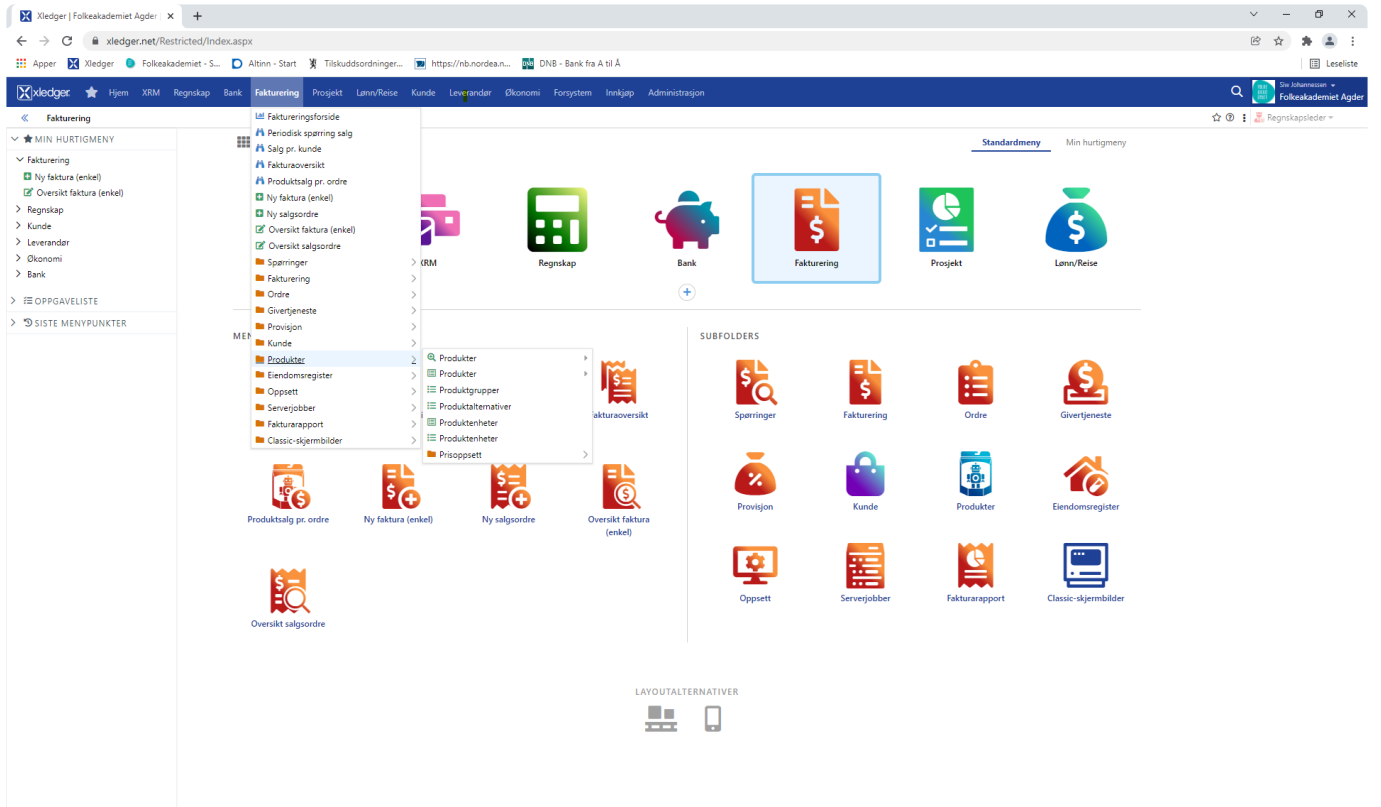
Xledger | Folkeakademiet Agder

xledger.net/Restricted/Index.aspx

Apper Xledger Folkeakademiet - S... Altinn - Start Tilskuddsordninger... https://nb.nordea.n... DNB - Bank fra A til Å

Leseliste

xledger Hjem XRM Regnskap Bank Fakturering Prosjekt Lønn/Reise Kunde Leverandør Økonomi Forsystem Innkjøp Administrasjon

Sie Johannessen
Folkeakademiet Agder

Fakturering

Regnskapsleder

MIN HURTIGMENY
Fakturering
Ny faktura (enkel)
Oversikt faktura (enkel)
Regnskap
Kunde
Leverandør
Økonomi
Bank

OPPGAVELISTE

SISTE MENYPUNKTER

Faktureringsforside
Periodisk spørring salg
Salg pr. kunde
Fakturaoversikt
Produktsalg pr. ordre
Ny faktura (enkel)
Ny salgsordre
Oversikt faktura (enkel)
Oversikt salgsordre
Spørringer
Fakturering
Ordre
Givertjeneste
Provisjon
Kunde
Produkter
Eiendomsregister
Oppsett
Serverjobber
Fakturarapport
Classic-skjermbilder

Produkter
Produkter
Produktgrupper
Produktalternativer
Produktenheter
Produktenheter
Prisoppsett

Standardmeny Min hurtigmeny

XRM Regnskap Bank Fakturering Prosjekt Lønn/Reise

MEN

Fakturaoversikt

Produktsalg pr. ordre Ny faktura (enkel) Ny salgsordre Oversikt faktura (enkel)

Oversikt salgsordre

SUBFOLDERS

Spørringer Fakturering Ordre Givertjeneste

Provisjon Kunde Produkter Eiendomsregister

Oppsett Serverjobber Fakturarapport Classic-skjermbilder

LAYOUTALTERNATIVER